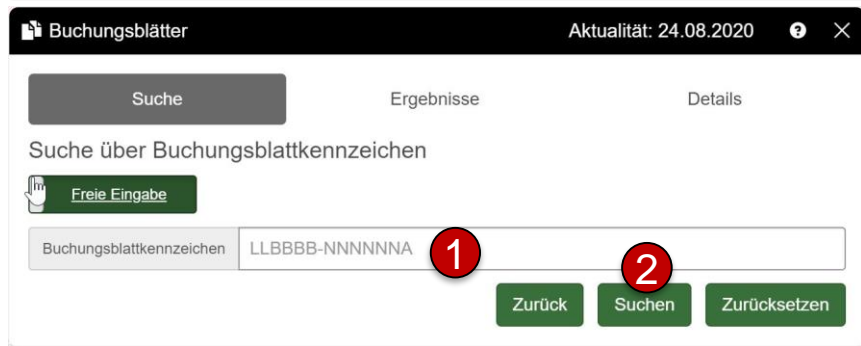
Buchungsblätter

Aktualität: 24.08.2020

?

×

Suche

Ergebnisse

Details

Suche über Buchungsblattkennzeichen

Freie Eingabe

Buchungsblattkennzeichen

LLBBBB-NNNNNNA

1

2

Zurück

Suchen

Zurücksetzen